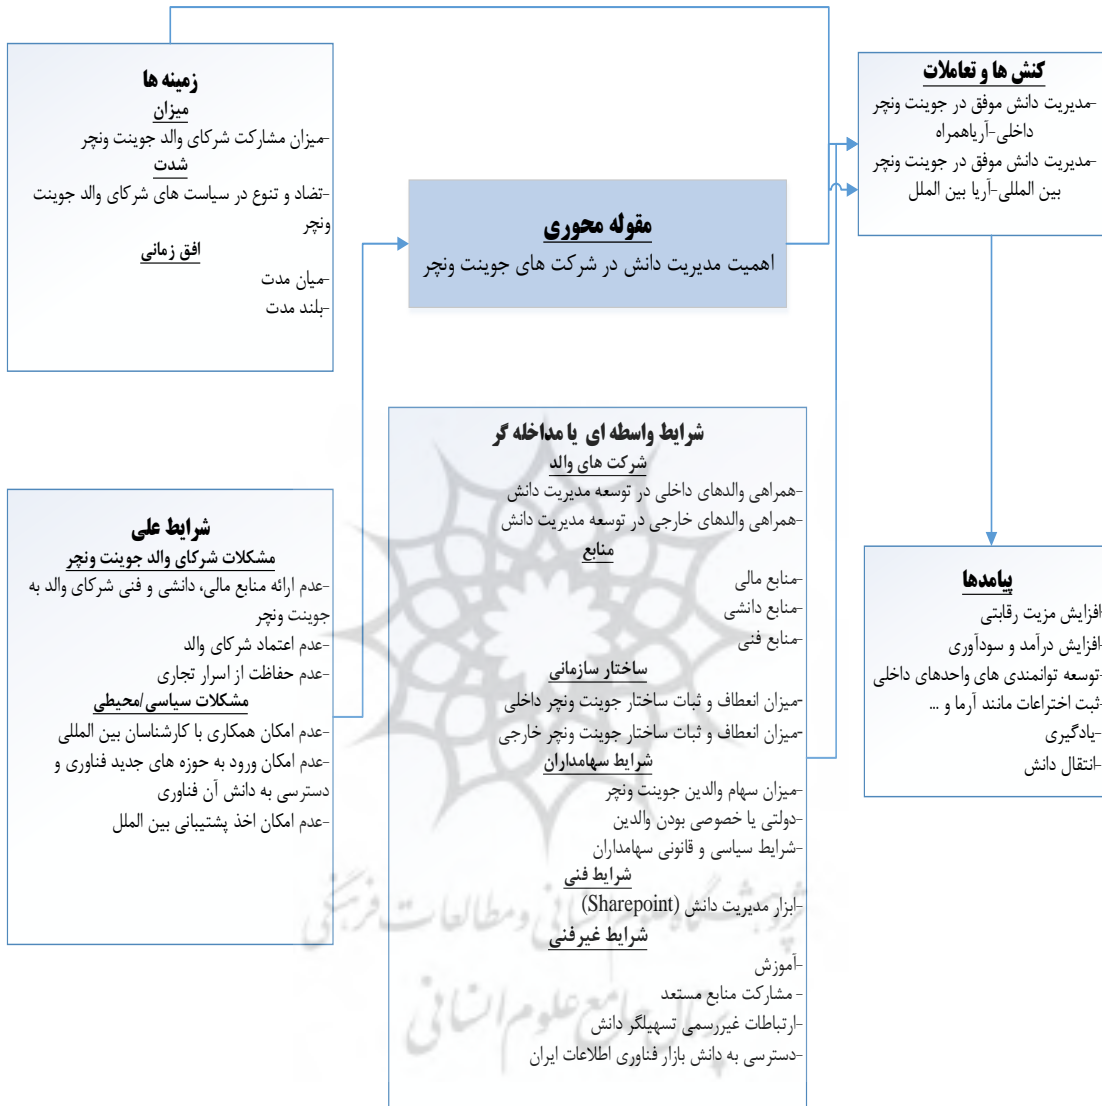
زمینه ها
میزان
-میزان مشارکت شرکای والد جوینت ونچر
شدت
-تضاد و تنوع در سیاست های شرکای والد جوینت ونچر
افق زمانی
-میان مدت
-بلند مدت

مقوله محوری
اهمیت مدیریت دانش در شرکت های جوینت ونچر

کنش ها و تعاملات
-مدیریت دانش موفق در جوینت ونچر داخلی-آریاهمراه
-مدیریت دانش موفق در جوینت ونچر بین المللی-آریا بین الملل

شرایط علی
مشکلات شرکای والد جوینت ونچر
-عدم ارائه منابع مالی، دانشی و فنی شرکای والد به جوینت ونچر
-عدم اعتماد شرکای والد
-عدم حفاظت از اسرار تجاری
مشکلات سیاسی/محیطی
-عدم امکان همکاری با کارشناسان بین المللی
-عدم امکان ورود به حوزه های جدید فناوری و دسترسی به دانش آن فناوری
-عدم امکان اخذ پشتیبانی بین الملل

شرایط واسطه ای یا مداخله گر
شرکت های والد
-همراهی والدهای داخلی در توسعه مدیریت دانش
-همراهی والدهای خارجی در توسعه مدیریت دانش
منابع
-منابع مالی
-منابع دانشی
-منابع فنی
ساختار سازمانی
-میزان انعطاف و ثبات ساختار جوینت ونچر داخلی
-میزان انعطاف و ثبات ساختار جوینت ونچر خارجی
شرایط سهامداران
-میزان سهام والدین جوینت ونچر
-دولتی یا خصوصی بودن والدین
-شرایط سیاسی و قانونی سهامداران
شرایط فنی
-ابزار مدیریت دانش (Sharepoint)
شرایط غیرفنی
-آموزش
- مشارکت منابع مستعد
-ارتباطات غیررسمی تسهیلگر دانش
-دسترسی به دانش بازار فناوری اطلاعات ایران

پیامدها
افزایش مزیت رقابتی
افزایش درآمد و سودآوری
-توسعه توانمندی های واحدهای داخلی
-ثبت اختراعات مانند آرما و ...
-یادگیری
-انتقال دانش

پژوهشگاه علوم انسانی و مطالعات فرهنگی
پرتال جامع علوم انسانی